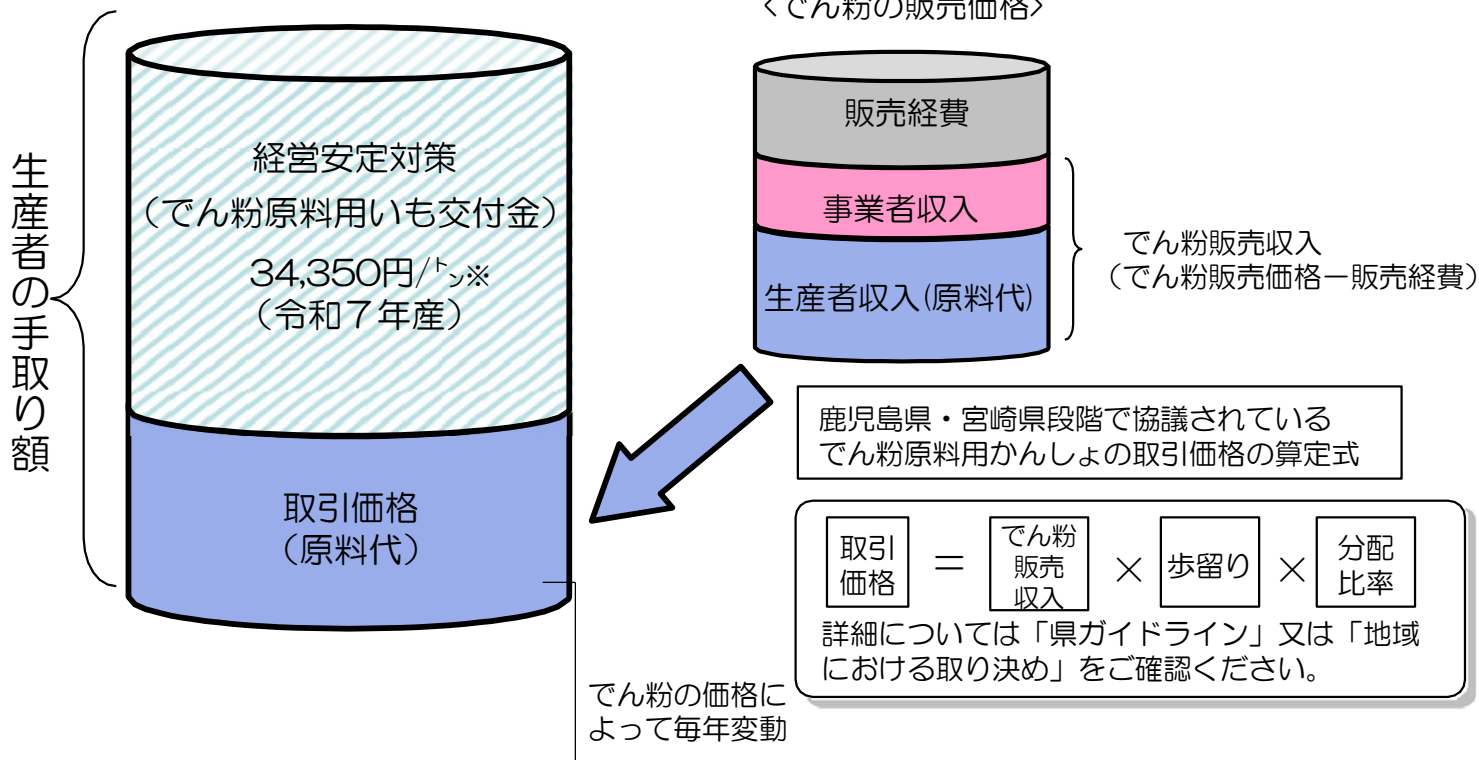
生産者の手取り額

経営安定対策
（でん粉原料用いも交付金）
34,350円/トン※
（令和７年産）

取引価格
（原料代）

でん粉の価格によって毎年変動

＜でん粉の販売価格＞

販売経費

事業者収入

生産者収入(原料代)

でん粉販売収入
（でん粉販売価格－販売経費）

鹿児島県・宮崎県段階で協議されている
でん粉原料用かんしょの取引価格の算定式

取引価格 ＝ でん粉販売収入 × 歩留り × 分配比率

詳細については「県ガイドライン」又は「地域における取り決め」をご確認ください。